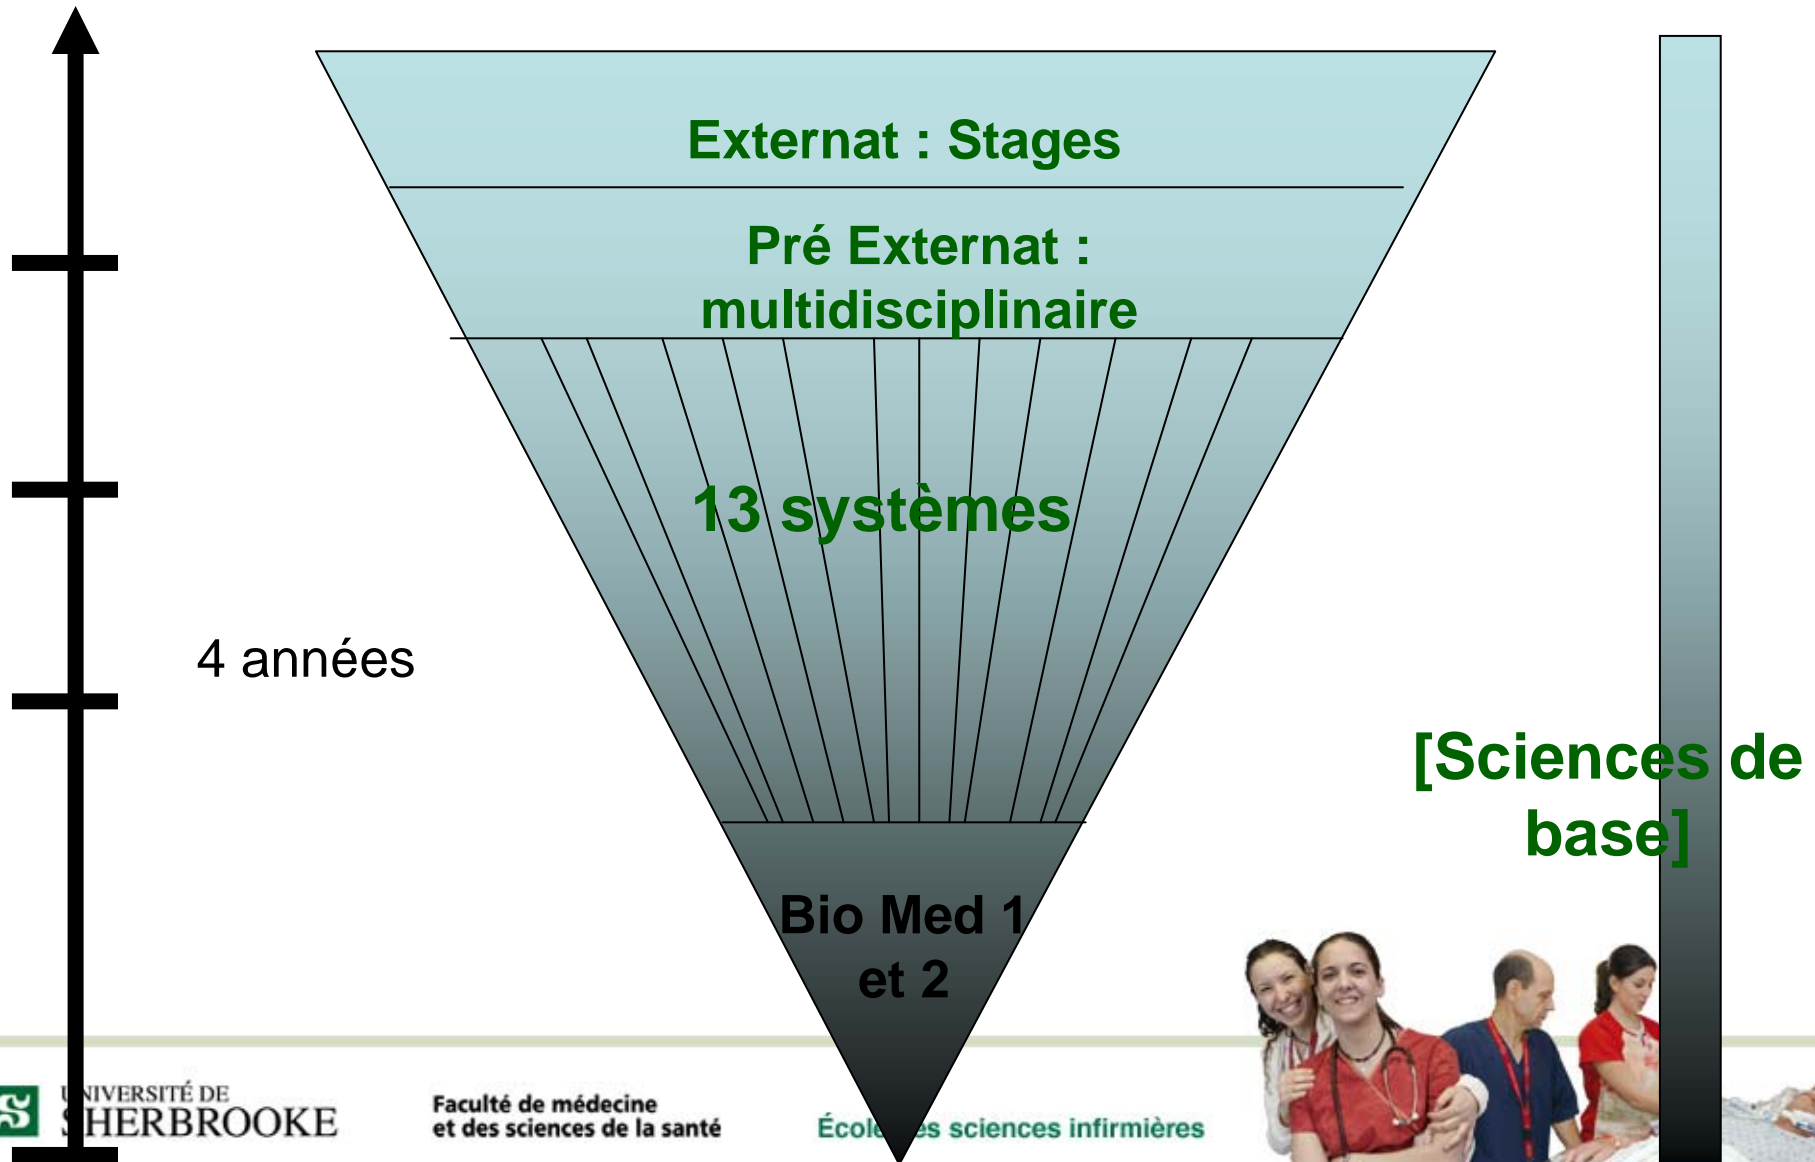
Externat : Stages

Pré Externat : multidisciplinaire

13 systèmes

Bio Med 1 et 2

4 années

[Sciences de base]

S UNIVERSITÉ DE SHERBROOKE

Faculté de médecine et des sciences de la santé

École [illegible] sciences infirmières